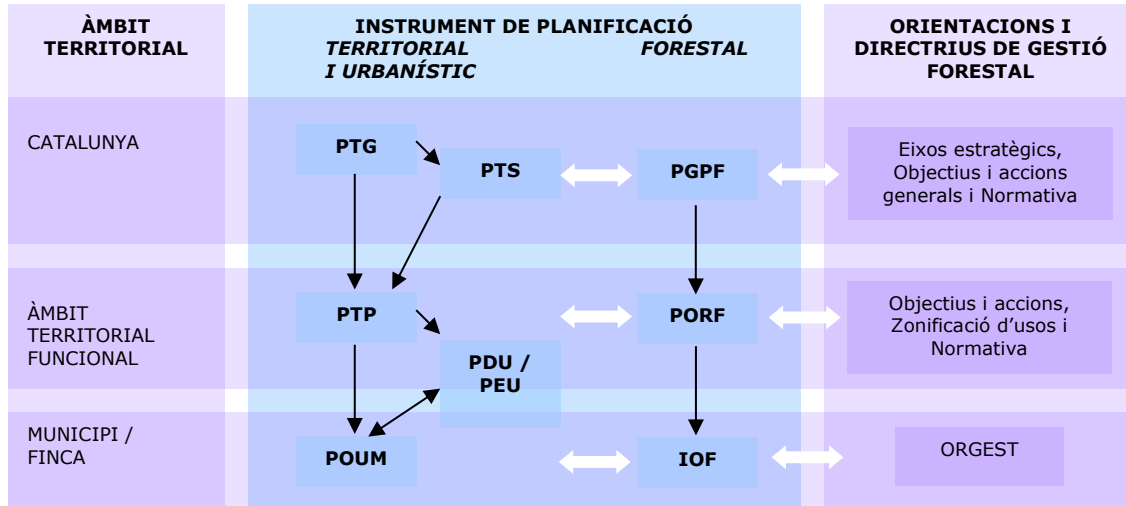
ÀMBIT TERRITORIAL

INSTRUMENT DE PLANIFICACIÓ
TERRITORIAL I URBANÍSTIC
FORESTAL

ORIENTACIONS I DIRECTRIUS DE GESTIÓ FORESTAL

CATALUNYA

PTG

PTS

PGPF

Eixos estratègics, Objectius i accions generals i Normativa

ÀMBIT TERRITORIAL FUNCIONAL

PTP

PDU / PEU

PORF

Objectius i accions, Zonificació d'usos i Normativa

MUNICIPI / FINCA

POUM

IOF

ORGEST